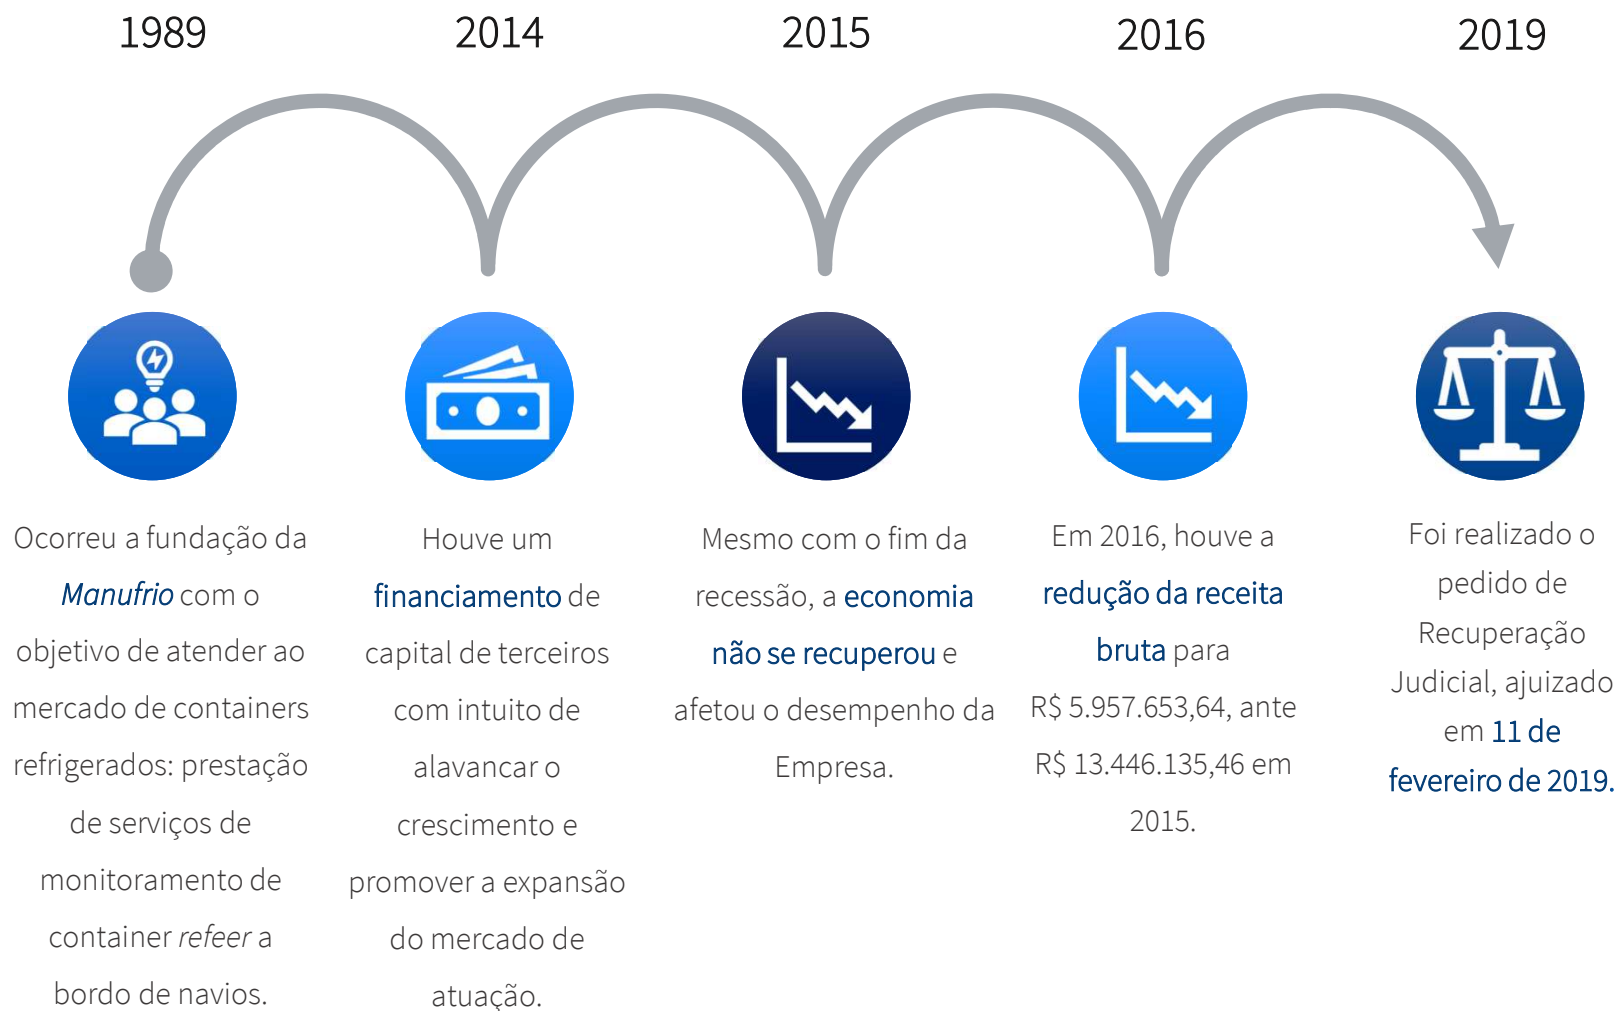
1989

2014

2015

2016

2019

Ocorreu a fundação da Manufrio com o objetivo de atender ao mercado de containers refrigerados: prestação de serviços de monitoramento de container refeer a bordo de navios.

Houve um financiamento de capital de terceiros com intuito de alavancar o crescimento e promover a expansão do mercado de atuação.

Mesmo com o fim da recessão, a economia não se recuperou e afetou o desempenho da Empresa.

Em 2016, houve a redução da receita bruta para R$ 5.957.653,64, ante R$ 13.446.135,46 em 2015.

Foi realizado o pedido de Recuperação Judicial, ajuizado em 11 de fevereiro de 2019.